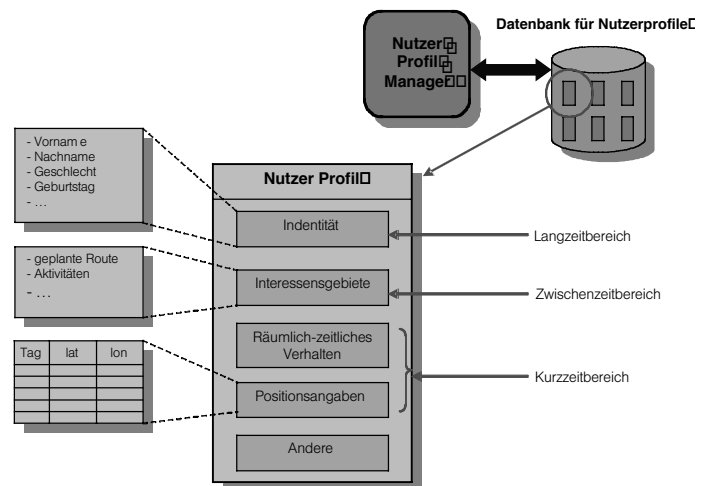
Datenbank für Nutzerprofile

Nutzer
Profil
Manager

- Vornam e
- Nachname
- Geschlecht
- Geburtstag
- …

- geplante Route
- Aktivitäten
- …

| Tag | lat | lon |
|---|---|---|
| | | |
| | | |
| | | |
| | | |
| | | |

Nutzer Profil

Indentität

Interessensgebiete

Räumlich-zeitliches Verhalten

Positionsangaben

Andere

Langzeitbereich

Zwischenzeitbereich

Kurzzeitbereich